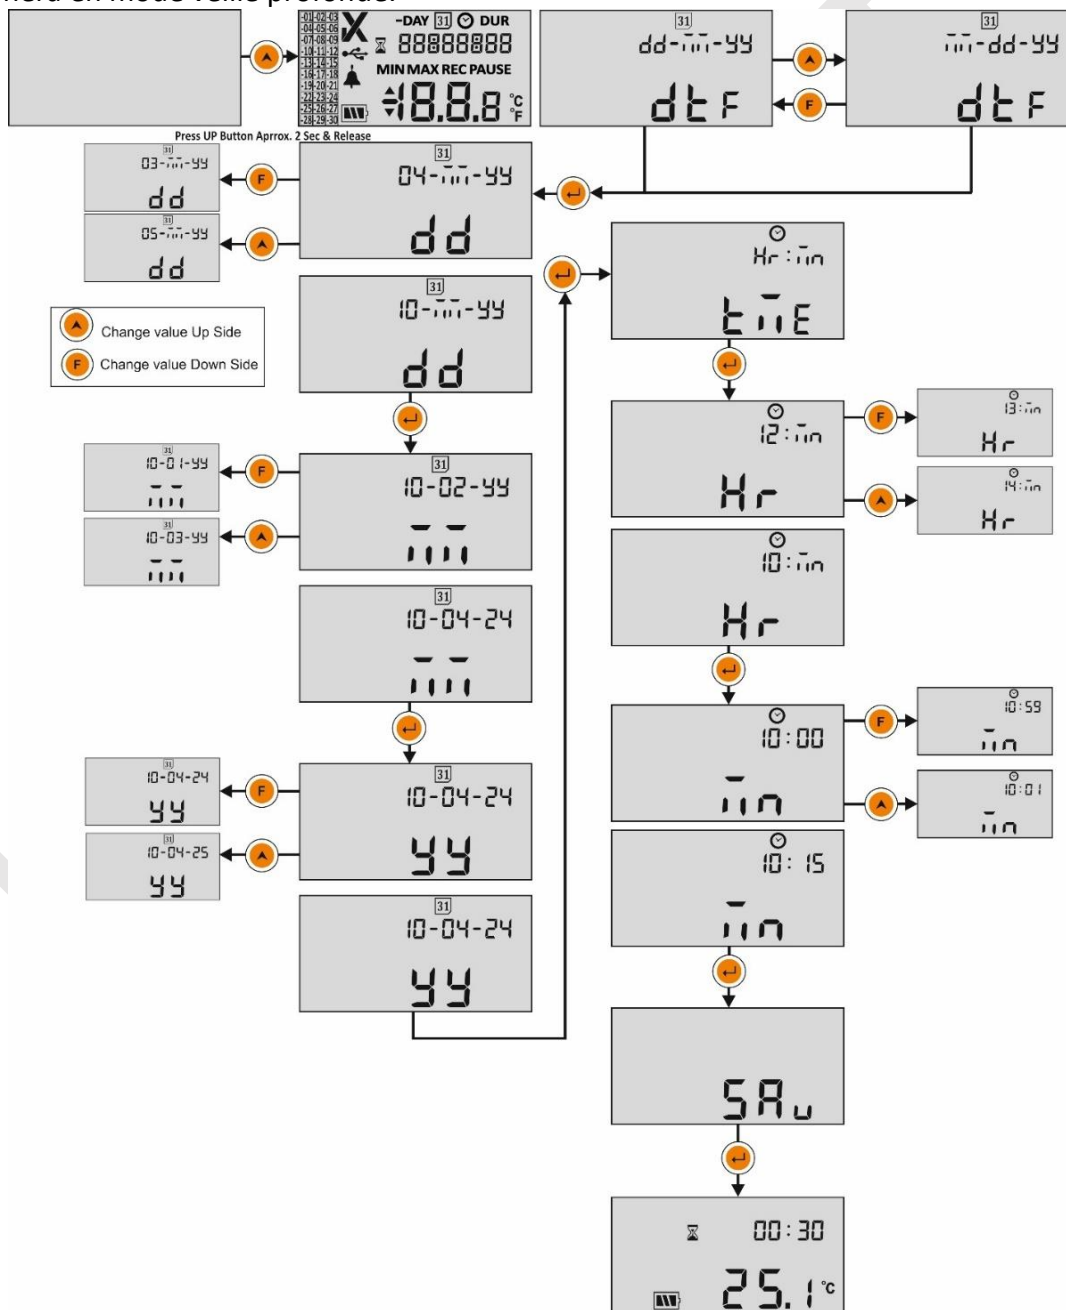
ncra en mode veille profonde.

-01-02-03 -04-05-06 -07-08-09 -10-11-12 -13-14-15 -16-17-18 -19-20-21 -22-23-24 -25-26-27 -28-29-30
-DAY 31 DUR
88888888
MIN MAX REC PAUSE
18.8.8 °C °F

Press UP Button Aprrox. 2 Sec & Release

31 dd-mm-yy dtF

31 mm-dd-yy dtF

31 03-mm-yy dd

31 04-mm-yy dd

31 05-mm-yy dd

Change value Up Side
Change value Down Side

31 10-mm-yy dd

31 10-01-yy mm

31 10-02-yy mm

31 10-03-yy mm

31 10-04-24 mm

31 10-04-24 yy

31 10-04-24 yy

31 10-04-25 yy

31 10-04-24 yy

Hr:mn tmE

12:mn Hr

13:mn Hr

14:mn Hr

10:mn Hr

10:00 mn

10:59 mn

10:01 mn

10: 15 mn

SAu

00:30
25.1 °C